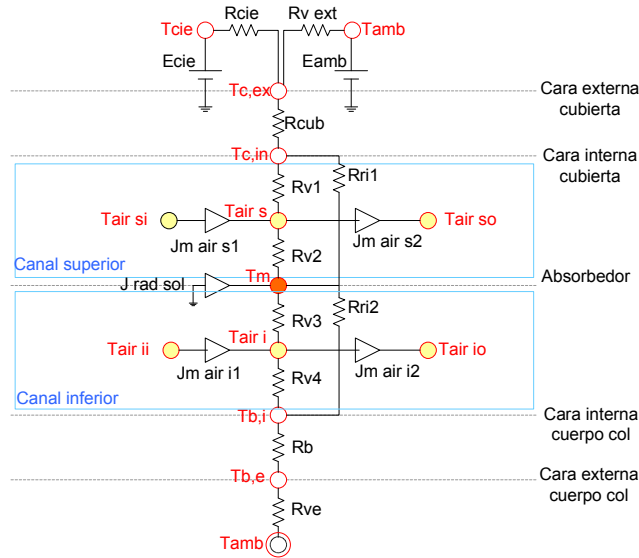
Tcie
Rcie
Rv ext
Tamb
Ecie
Eamb
Tc,ex
Cara externa cubierta
Rcub
Tc,in
Cara interna cubierta
Rv1
Rri1
Tair si
Tair s
Tair so
Jm air s1
Jm air s2
Rv2
Canal superior
Tm
Absorbedor
J rad sol
Rri2
Rv3
Tair i
Tair ii
Tair io
Jm air i1
Jm air i2
Rv4
Canal inferior
Tb,i
Cara interna cuerpo col
Rb
Tb,e
Cara externa cuerpo col
Rve
Tamb